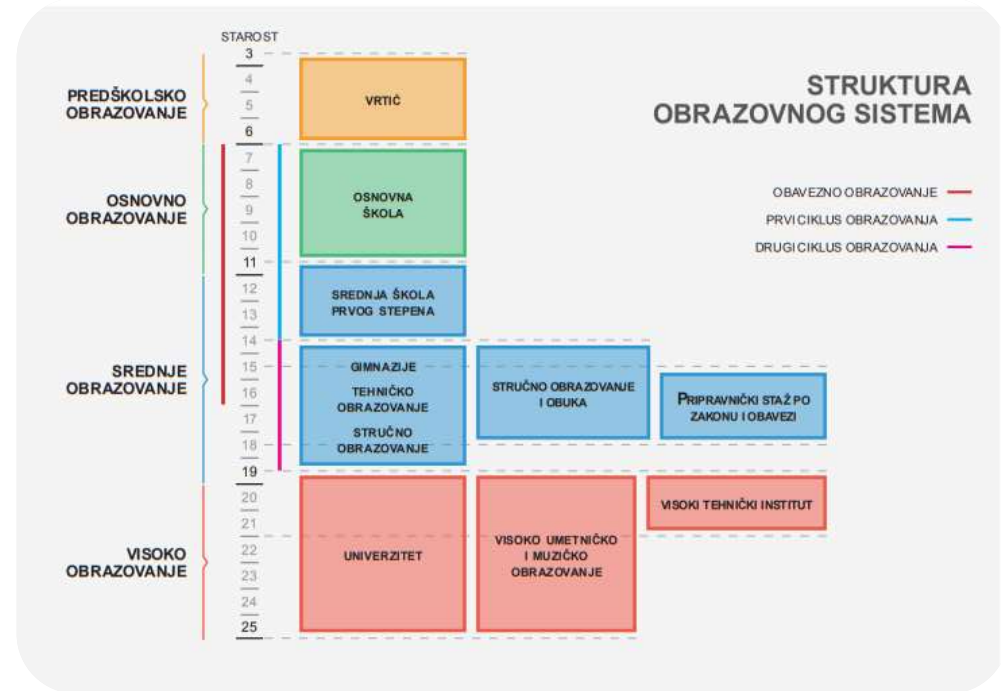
STRUKTURA OBRAZOVNOG SISTEMA

OBAVEZNO OBRAZOVANJE
PRVI CIKLUS OBRAZOVANJA
DRUGI CIKLUS OBRAZOVANJA

STAROST
3
4
5
6
7
8
9
10
11
12
13
14
15
16
17
18
19
20
21
22
23
24
25

PREDŠKOLSKO OBRAZOVANJE

VRTIĆ

OSNOVNO OBRAZOVANJE

OSNOVNA ŠKOLA

SREDNJE OBRAZOVANJE

SREDNJA ŠKOLA PRVOG STEPENA

GIMNAZIJE
TEHNIČKO OBRAZOVANJE
STRUČNO OBRAZOVANJE

STRUČNO OBRAZOVANJE I OBUKA

PRIPRAVNIČKI STAŽ PO ZAKONU I OBAVEZI

VISOKO OBRAZOVANJE

UNIVERZITET

VISOKO UMETNIČKO I MUZIČKO OBRAZOVANJE

VISOKI TEHNIČKI INSTITUT